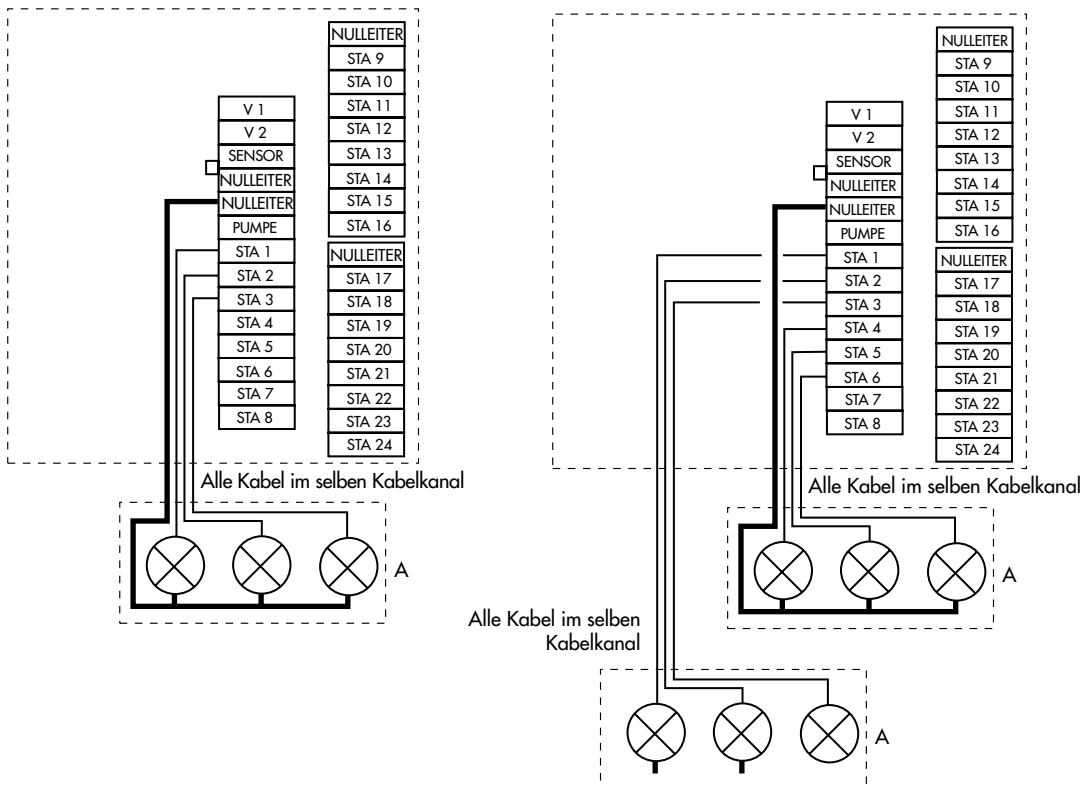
V 1
V 2
SENSOR
NULLEITER
NULLEITER
PUMPE
STA 1
STA 2
STA 3
STA 4
STA 5
STA 6
STA 7
STA 8

NULLEITER
STA 9
STA 10
STA 11
STA 12
STA 13
STA 14
STA 15
STA 16

NULLEITER
STA 17
STA 18
STA 19
STA 20
STA 21
STA 22
STA 23
STA 24

Alle Kabel im selben Kabelkanal

A

V 1
V 2
SENSOR
NULLEITER
NULLEITER
PUMPE
STA 1
STA 2
STA 3
STA 4
STA 5
STA 6
STA 7
STA 8

NULLEITER
STA 9
STA 10
STA 11
STA 12
STA 13
STA 14
STA 15
STA 16

NULLEITER
STA 17
STA 18
STA 19
STA 20
STA 21
STA 22
STA 23
STA 24

Alle Kabel im selben Kabelkanal

A

Alle Kabel im selben Kabelkanal

A